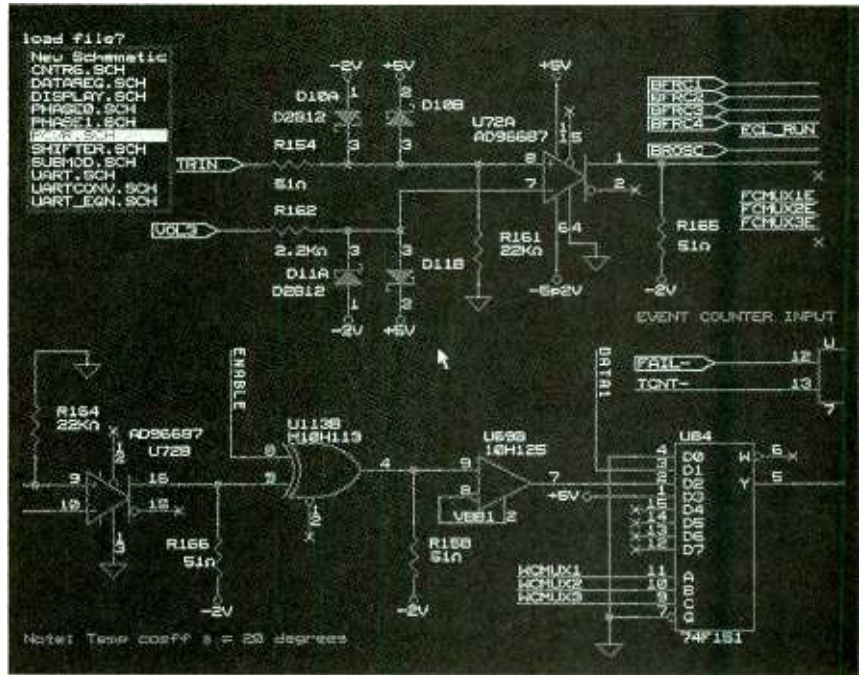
load file?
New Schematic
CNTRS.SCH
DATAREG.SCH
DISPLAY.SCH
PHASE0.SCH
PHASE1.SCH
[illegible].SCH
SHIFTER.SCH
SUBMOD.SCH
UART.SCH
UARTCONV.SCH
UART_EQN.SCH

-2V
+5V
D10A
D10B
D2812
R154
TRIN
51Ω
R162
VOL2
2.2KΩ
D11A
D11B
D2812
-2V
+5V
+5V
U72A
AD96687
R161
22KΩ
-5p2V
R165
51Ω
-2V
BFRC1
BFRC2
BFRC3
BFRC4
ECL_RUN
BROSC
FCMUX1E
FCMUX2E
FCMUX3E
EVENT COUNTER INPUT

ENABLE
R164
22KΩ
AD96687
U72B
U113B
M10H113
R166
51Ω
-2V
R158
51Ω
-2V
U69B
10H125
VBB1
+5V
DATA1
FAIL-
TCNT-
U84
D0
D1
D2
D3
D4
D5
D6
D7
W
Y
A
B
C
G
74F151
WCMUX1
WCMUX2
WCMUX3

Note: Temp coeff s = 20 degrees